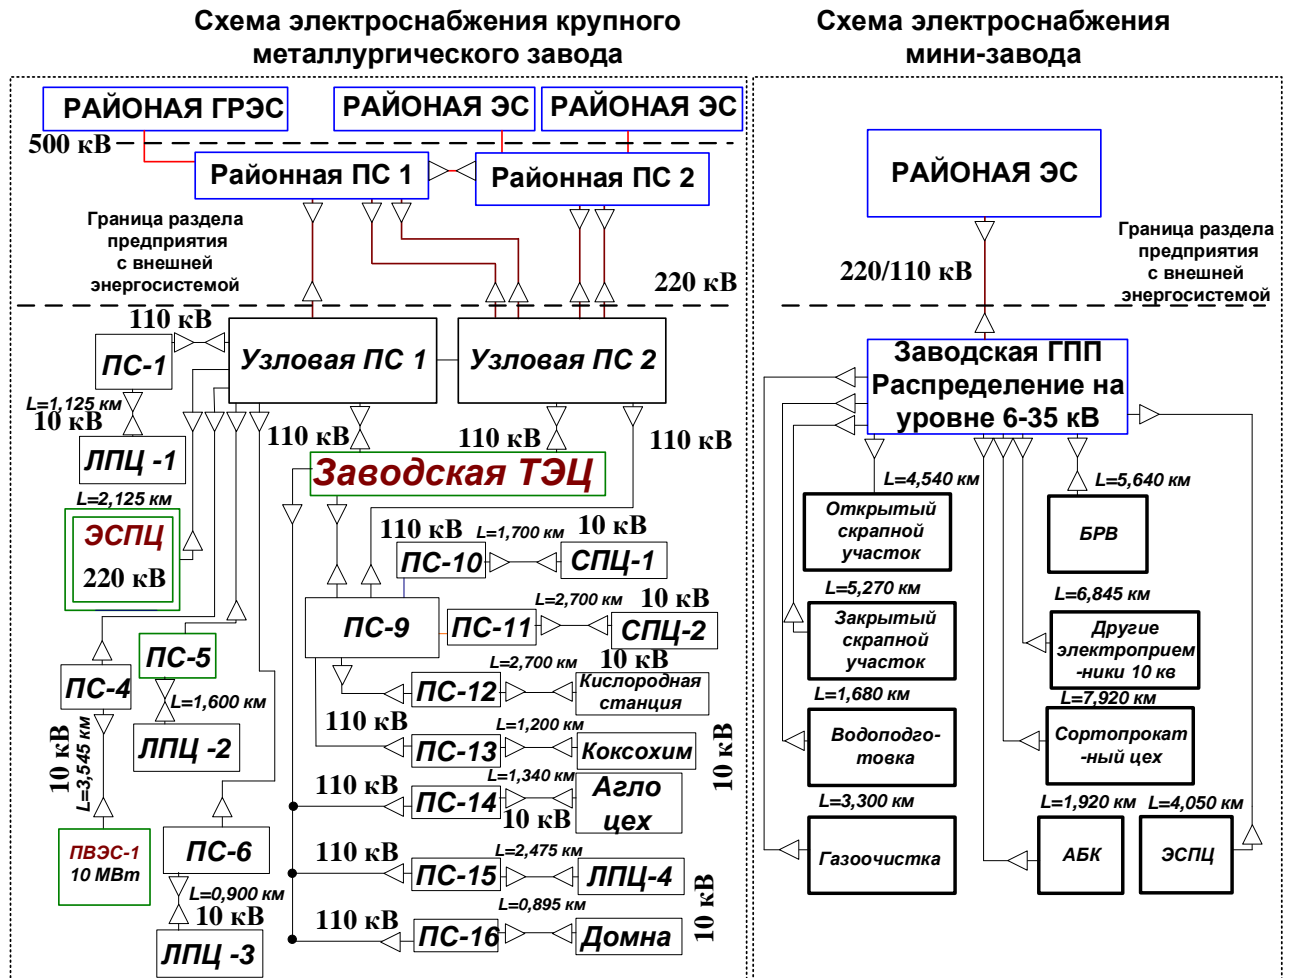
Схема электроснабжения крупного металлургического завода

Схема электроснабжения мини-завода

РАЙОНАЯ ГРЭС
РАЙОНАЯ ЭС
РАЙОНАЯ ЭС
500 кВ
Районая ПС 1
Районая ПС 2
Граница раздела предприятия с внешней энергосистемой
220 кВ
110 кВ
Узловая ПС 1
Узловая ПС 2
ПС-1
L=1,125 км
10 кВ
ЛПЦ -1
L=2,125 км
ЭСПЦ
220 кВ
110 кВ
110 кВ
110 кВ
Заводская ТЭЦ
110 кВ
L=1,700 км
10 кВ
ПС-10
СПЦ-1
L=2,700 км
10 кВ
ПС-9
ПС-11
СПЦ-2
ПС-5
ПС-4
L=1,600 км
ЛПЦ -2
L=2,700 км
10 кВ
ПС-12
Кислородная станция
110 кВ
L=1,200 км
ПС-13
Коксохим
10 кВ
L=3,545 км
10 кВ
L=1,340 км
110 кВ
ПС-14
Агло цех
10 кВ
10 кВ
ПВЭС-1
10 МВт
ПС-6
L=0,900 км
10 кВ
ЛПЦ -3
110 кВ
L=2,475 км
ПС-15
ЛПЦ-4
110 кВ
L=0,895 км
ПС-16
Домна
10 кВ

РАЙОНАЯ ЭС
220/110 кВ
Граница раздела предприятия с внешней энергосистемой
Заводская ГПП Распределение на уровне 6-35 кВ
L=4,540 км
L=5,640 км
Открытый скрапной участок
БРВ
L=5,270 км
L=6,845 км
Закрытый скрапной участок
Другие электроприемники 10 кв
L=1,680 км
L=7,920 км
Водоподготовка
Сортопрокатный цех
L=3,300 км
L=1,920 км
L=4,050 км
Газоочистка
АБК
ЭСПЦ